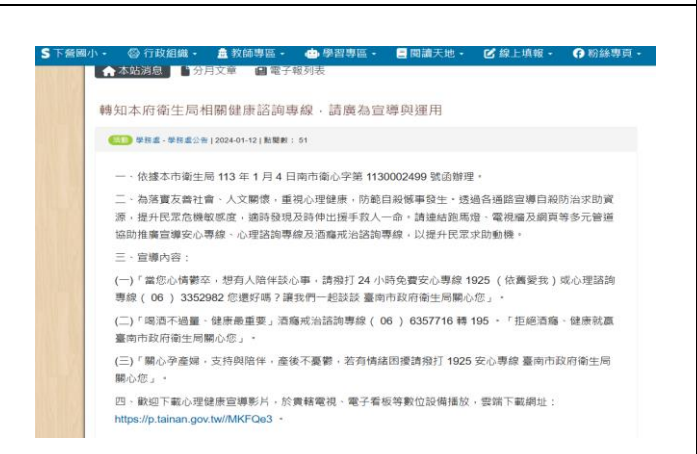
S 下營國小 · 行政組織 · 教師專區 · 學習專區 · 閱讀天地 · 線上填報 · 粉絲專頁 ·

本站消息　分月文章　電子報列表

轉知本府衛生局相關健康諮詢專線，請廣為宣導與運用

活動 學務處 - 學務處公告 | 2024-01-12 | 點擊數：51

一、依據本市衛生局 113 年 1 月 4 日南市衛心字第 1130002499 號函辦理。

二、為落實友善社會、人文關懷，重視心理健康，防範自殺憾事發生，透過各通路宣導自殺防治求助資源，提升民眾危機敏感度，適時發現及時伸出援手救人一命。請連結跑馬燈、電視牆及網頁等多元管道協助推廣宣導安心專線、心理諮詢專線及酒癮戒治諮詢專線，以提升民眾求助動機。

三、宣導內容：

(一)「當您心情鬱卒，想有人陪伴談心事，請撥打 24 小時免費安心專線 1925（依舊愛我）或心理諮詢專線（06）3352982 您還好嗎？讓我們一起談談 臺南市政府衛生局關心您」。

(二)「喝酒不過量、健康最重要」酒癮戒治諮詢專線（06）6357716 轉 195 。「拒絕酒癮、健康就贏 臺南市政府衛生局關心您」。

(三)「關心孕產婦，支持與陪伴，產後不憂鬱，若有情緒困擾請撥打 1925 安心專線 臺南市政府衛生局關心您」。

四、歡迎下載心理健康宣導影片，於實轄電視、電子看板等數位設備播放，雲端下載網址：https://p.tainan.gov.tw//MKFQe3 。